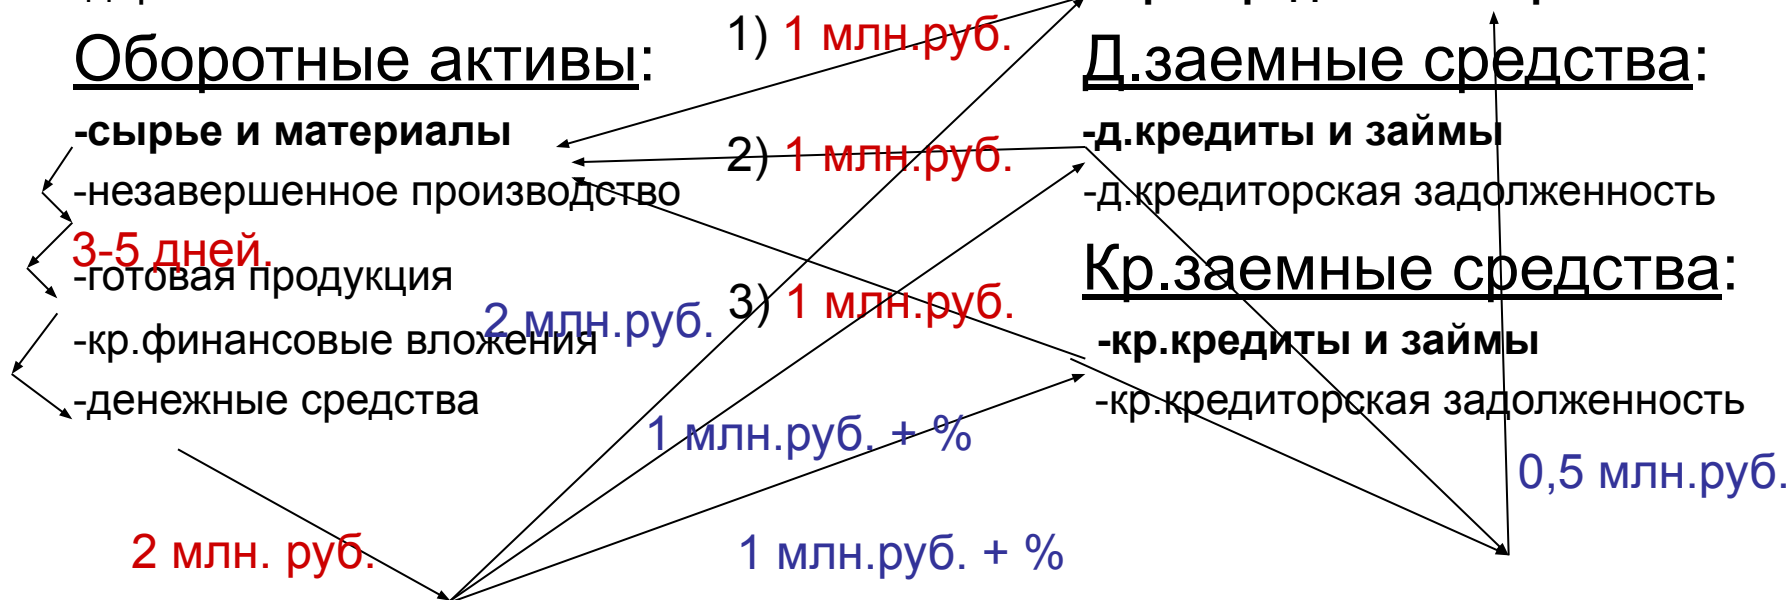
Оборотные активы:

-сырье и материалы

-незавершенное производство

3-5 дней.

-готовая продукция

-кр.финансовые вложения

-денежные средства

1) 1 млн.руб.

2) 1 млн.руб.

3) 1 млн.руб.

2 млн.руб.

1 млн.руб. + %

2 млн. руб.

1 млн.руб. + %

Д.заемные средства:

-д.кредиты и займы

-д.кредиторская задолженность

Кр.заемные средства:

-кр.кредиты и займы

-кр.кредиторская задолженность

0,5 млн.руб.